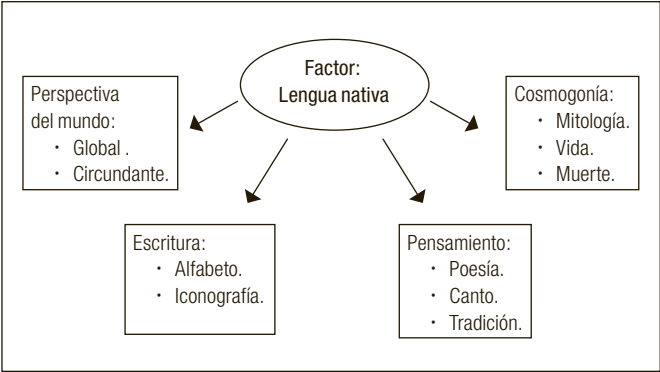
Factor:
Lengua nativa

Perspectiva del mundo:
• Global .
• Circundante.

Cosmogonía:
• Mitología.
• Vida.
• Muerte.

Escritura:
• Alfabeto.
• Iconografía.

Pensamiento:
• Poesía.
• Canto.
• Tradición.